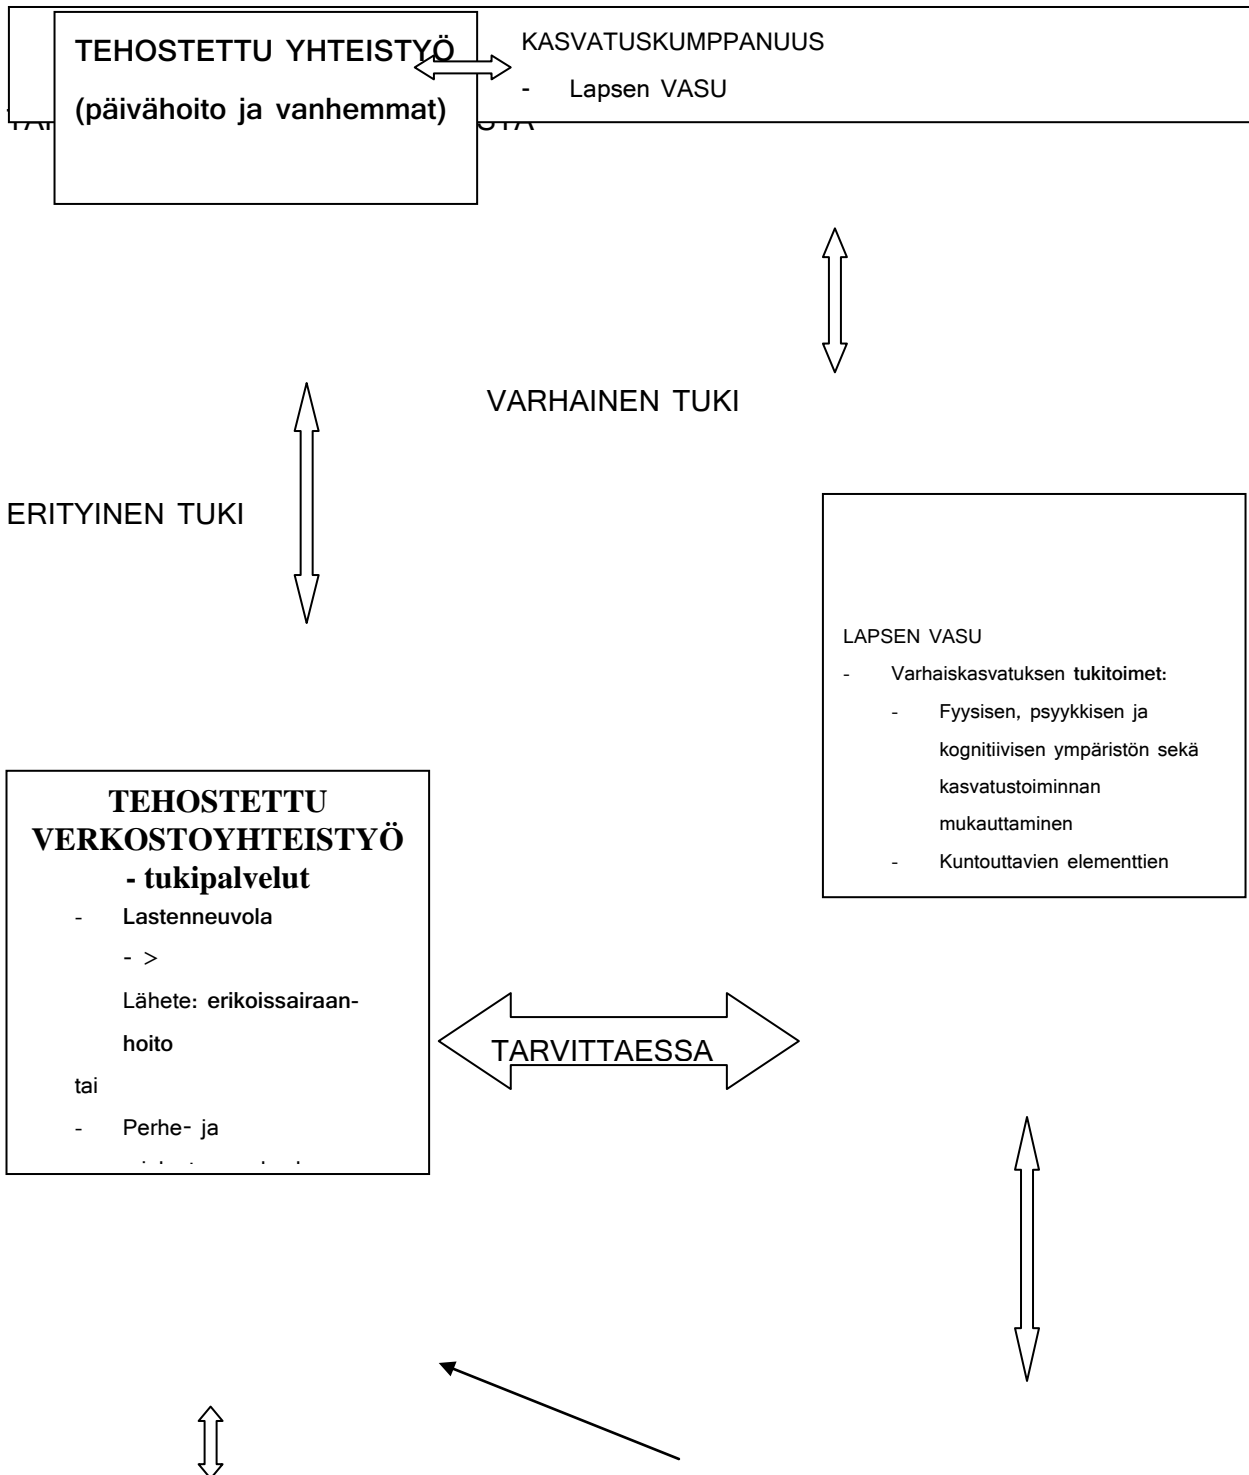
TEHOSTETTU YHTEISTYÖ

(päivähoito ja vanhemmat)

TA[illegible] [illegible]STA

KASVATUSKUMPPANUUS

- Lapsen VASU

VARHAINEN TUKI

ERITYINEN TUKI

LAPSEN VASU

- Varhaiskasvatuksen **tukitoimet:**
  - Fyysisen, psyykkisen ja kognitiivisen ympäristön sekä kasvatustoiminnan mukauttaminen
  - Kuntouttavien elementtien

**TEHOSTETTU VERKOSTOYHTEISTYÖ - tukipalvelut**

- **Lastenneuvola**

  - >

  Lähete: **erikoissairaanhoito**

tai

- Perhe- ja

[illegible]

TARVITTAESSA